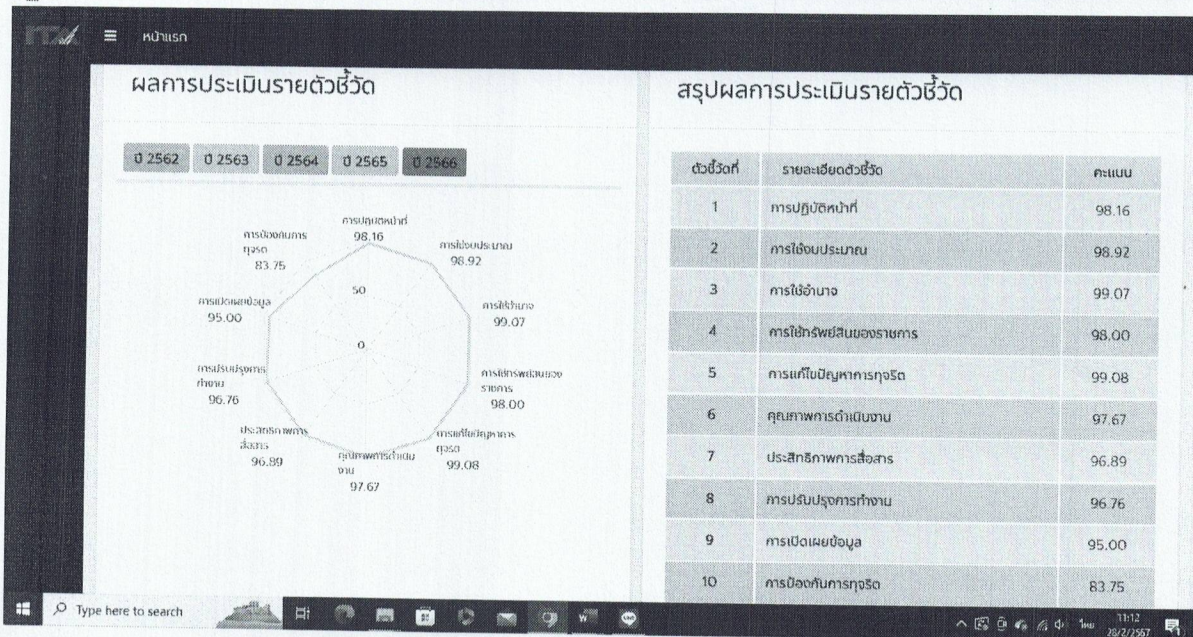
ITA ≡ หน้าแรก

ผลการประเมินรายตัวชี้วัด

ปี 2562 ปี 2563 ปี 2564 ปี 2565 ปี 2566

การปฏิบัติหน้าที่ 98.16
การใช้งบประมาณ 98.92
การใช้อำนาจ 99.07
การใช้ทรัพย์สินของราชการ 98.00
การแก้ไขปัญหาการทุจริต 99.08
คุณภาพการดำเนินงาน 97.67
ประสิทธิภาพการสื่อสาร 96.89
การปรับปรุงการทำงาน 96.76
การเปิดเผยข้อมูล 95.00
การป้องกันการทุจริต 83.75
50
0

สรุปผลการประเมินรายตัวชี้วัด

| ตัวชี้วัดที่ | รายละเอียดตัวชี้วัด | คะแนน |
|---|---|---|
| 1 | การปฏิบัติหน้าที่ | 98.16 |
| 2 | การใช้งบประมาณ | 98.92 |
| 3 | การใช้อำนาจ | 99.07 |
| 4 | การใช้ทรัพย์สินของราชการ | 98.00 |
| 5 | การแก้ไขปัญหาการทุจริต | 99.08 |
| 6 | คุณภาพการดำเนินงาน | 97.67 |
| 7 | ประสิทธิภาพการสื่อสาร | 96.89 |
| 8 | การปรับปรุงการทำงาน | 96.76 |
| 9 | การเปิดเผยข้อมูล | 95.00 |
| 10 | การป้องกันการทุจริต | 83.75 |

Type here to search
ไทย 11:12 28/2/2567